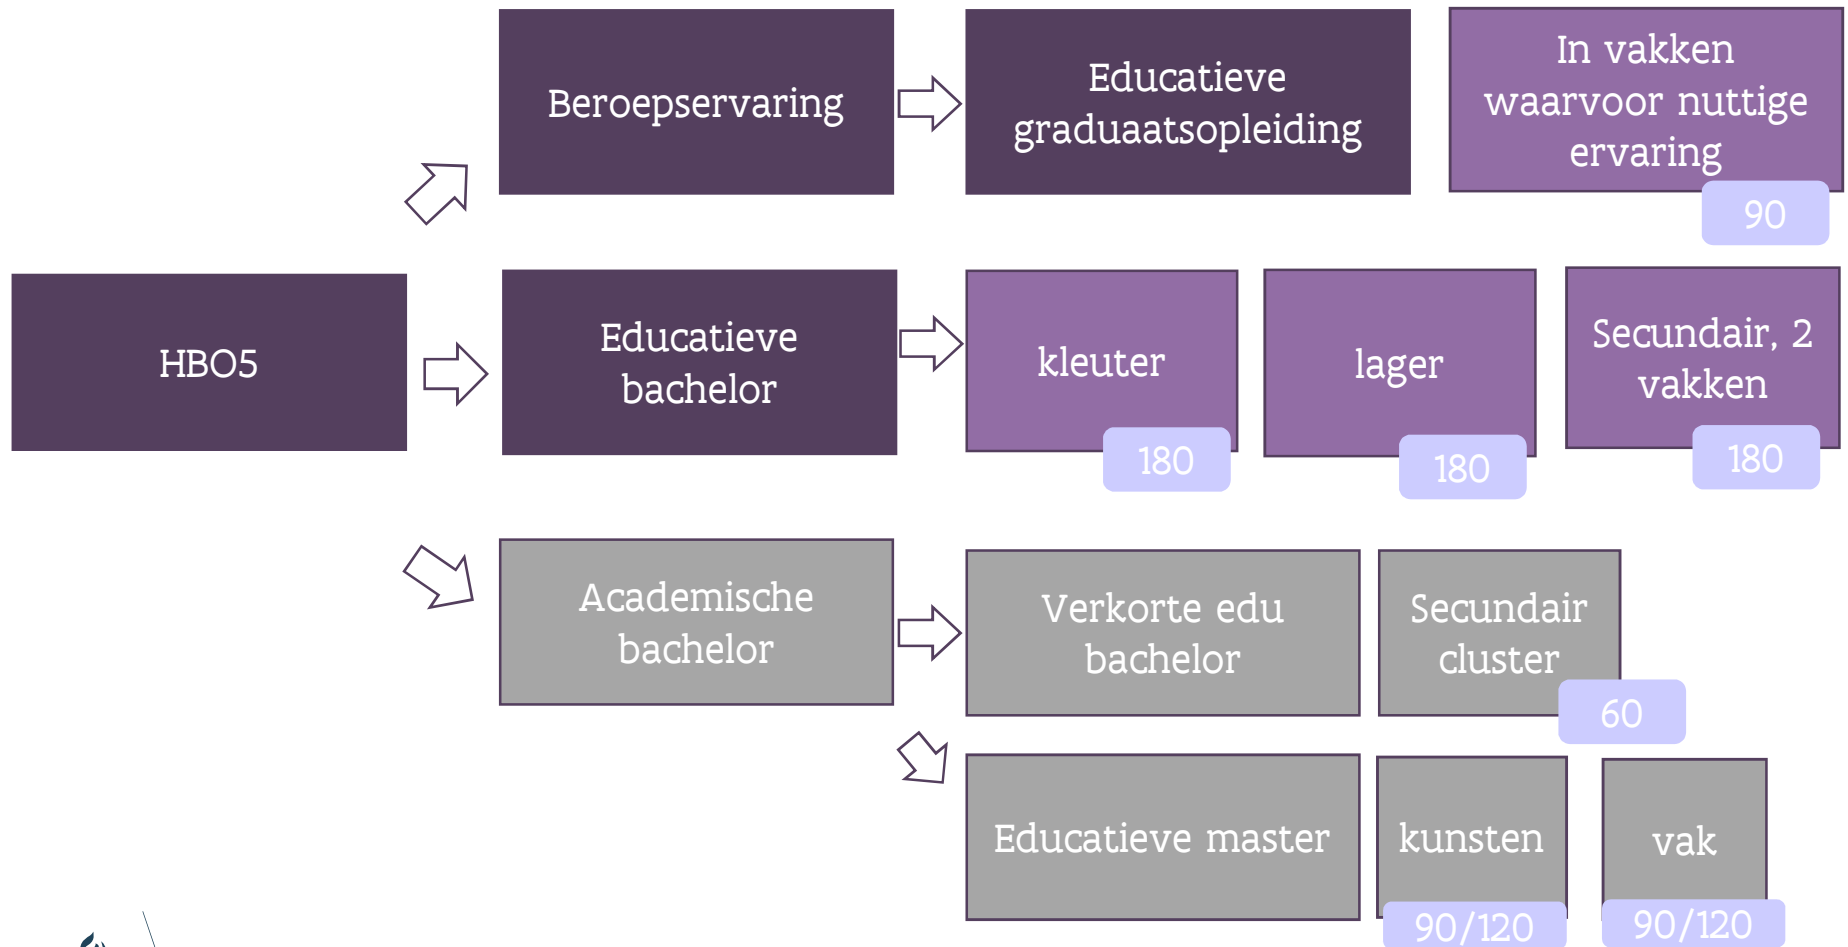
Beroepservaring

Educatieve graduaatsopleiding

In vakken waarvoor nuttige ervaring

90

HBO5

Educatieve bachelor

kleuter

180

lager

180

Secundair, 2 vakken

180

Academische bachelor

Verkorte edu bachelor

Secundair cluster

60

Educatieve master

kunsten

90/120

vak

90/120